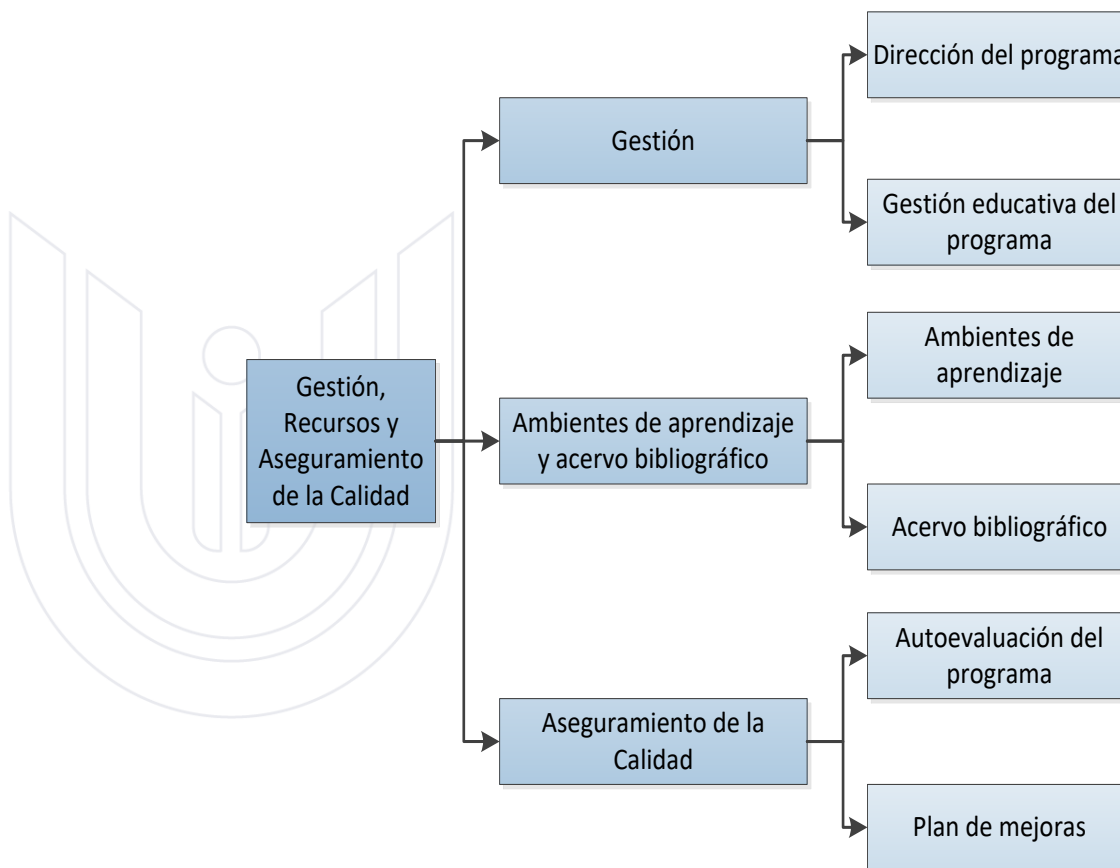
Gestión, Recursos y Aseguramiento de la Calidad

Gestión

Dirección del programa

Gestión educativa del programa

Ambientes de aprendizaje y acervo bibliográfico

Ambientes de aprendizaje

Acervo bibliográfico

Aseguramiento de la Calidad

Autoevaluación del programa

Plan de mejoras